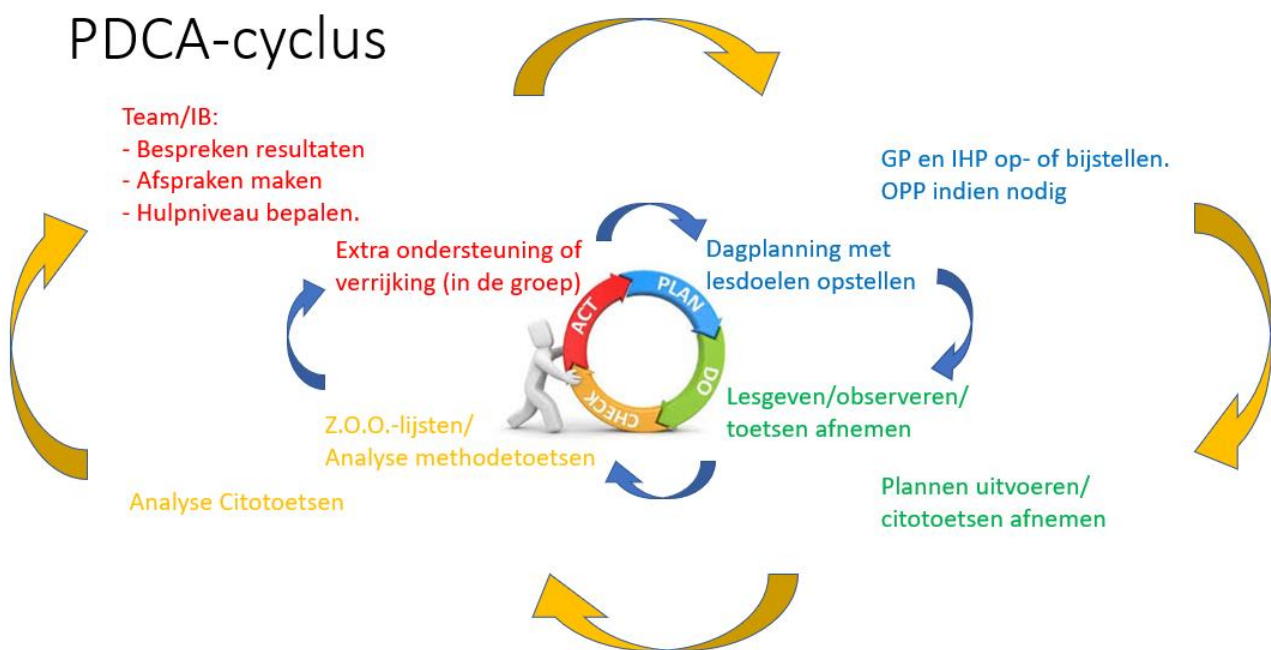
PDCA-cyclus

Team/IB:
- Bespreken resultaten
- Afspraken maken
- Hulpniveau bepalen.

GP en IHP op- of bijstellen.
OPP indien nodig

Extra ondersteuning of verrijking (in de groep)

Dagplanning met lesdoelen opstellen

ACT
PLAN
DO
CHECK

Lesgeven/observeren/ toetsen afnemen

Z.O.O.-lijsten/ Analyse methodetoetsen

Analyse Citotoetsen

Plannen uitvoeren/ citotoetsen afnemen